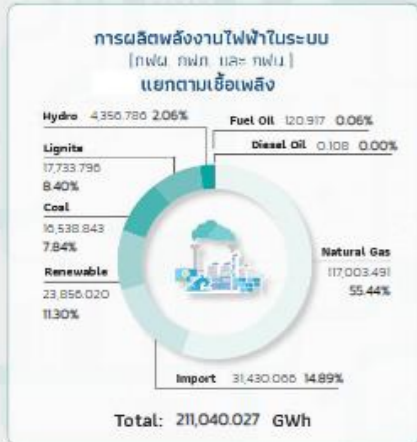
การผลิตพลังงานไฟฟ้าในระบบ
(กฟผ. กฟภ. และ กฟน.)
แยกตามเชื้อเพลิง

Hydro 4,356.786 2.06%

Fuel Oil 120.917 0.06%

Diesel Oil 0.108 0.00%

Lignite
17,733.796
8.40%

Coal
16,538.843
7.84%

Renewable
23,856.020
11.30%

Natural Gas
117,003.491
55.44%

Import 31,430.066 14.89%

Total: 211,040.027 GWh